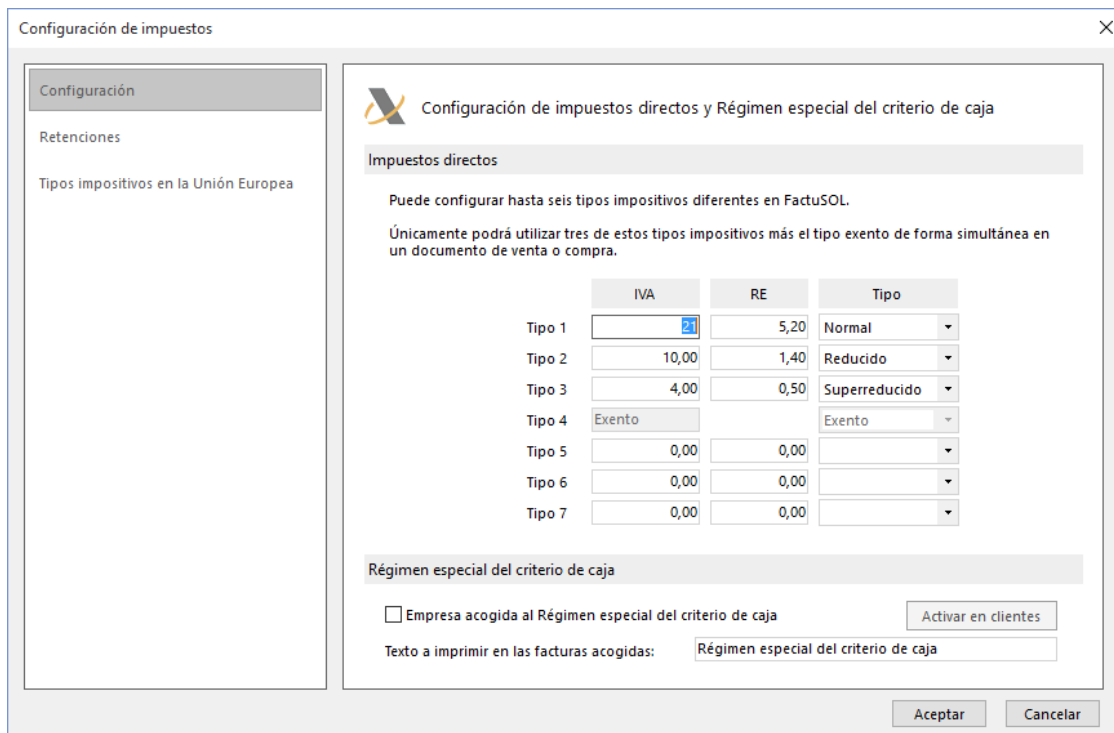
Configuración de impuestos

Configuración

Retenciones

Tipos impositivos en la Unión Europea

Configuración de impuestos directos y Régimen especial del criterio de caja

Impuestos directos

Puede configurar hasta seis tipos impositivos diferentes en FactuSOL.

Únicamente podrá utilizar tres de estos tipos impositivos más el tipo exento de forma simultánea en un documento de venta o compra.

| | IVA | RE | Tipo |
|---|---|---|---|
| Tipo 1 | 21 | 5,20 | Normal |
| Tipo 2 | 10,00 | 1,40 | Reducido |
| Tipo 3 | 4,00 | 0,50 | Superreducido |
| Tipo 4 | Exento | | Exento |
| Tipo 5 | 0,00 | 0,00 | |
| Tipo 6 | 0,00 | 0,00 | |
| Tipo 7 | 0,00 | 0,00 | |

Régimen especial del criterio de caja

Empresa acogida al Régimen especial del criterio de caja

Activar en clientes

Texto a imprimir en las facturas acogidas: Régimen especial del criterio de caja

Aceptar

Cancelar